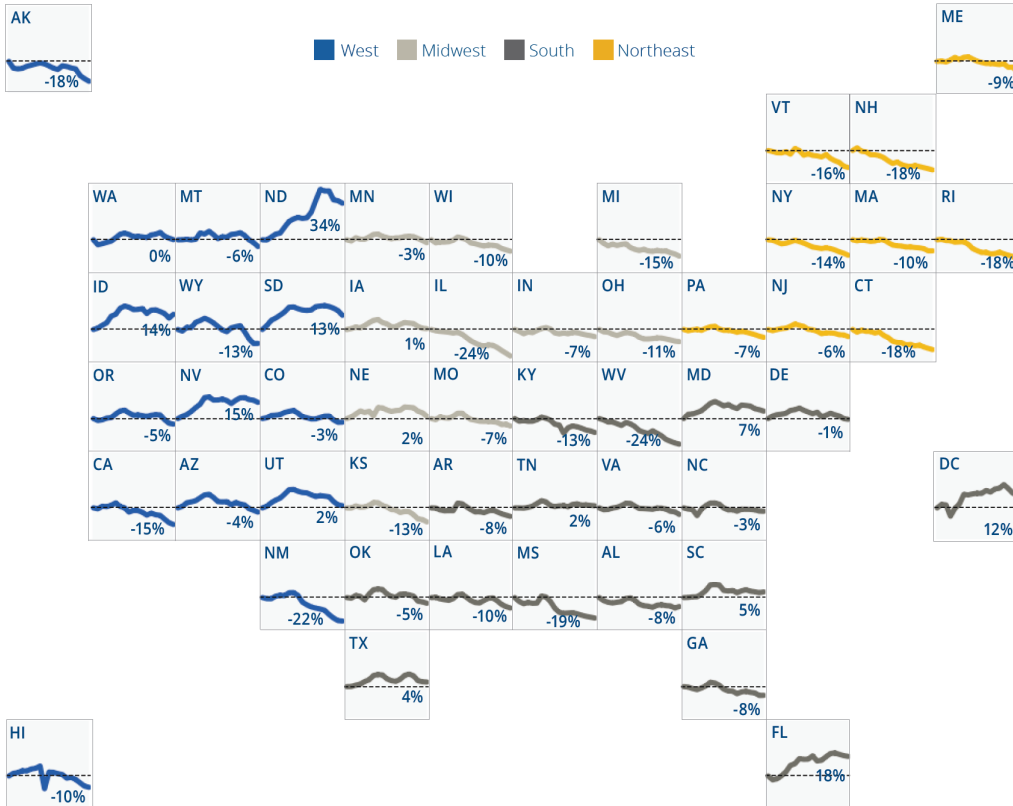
AK
-18%

West Midwest South Northeast

ME
-9%

VT
-16%

NH
-18%

WA
0%

MT
-6%

ND
34%

MN
-3%

WI
-10%

MI
-15%

NY
-14%

MA
-10%

RI
-18%

ID
14%

WY
-13%

SD
13%

IA
1%

IL
-24%

IN
-7%

OH
-11%

PA
-7%

NJ
-6%

CT
-18%

OR
-5%

NV
15%

CO
-3%

NE
2%

MO
-7%

KY
-13%

WV
-24%

MD
7%

DE
-1%

CA
-15%

AZ
-4%

UT
2%

KS
-13%

AR
-8%

TN
2%

VA
-6%

NC
-3%

DC
12%

NM
-22%

OK
-5%

LA
-10%

MS
-19%

AL
-8%

SC
5%

TX
4%

GA
-8%

HI
-10%

FL
18%